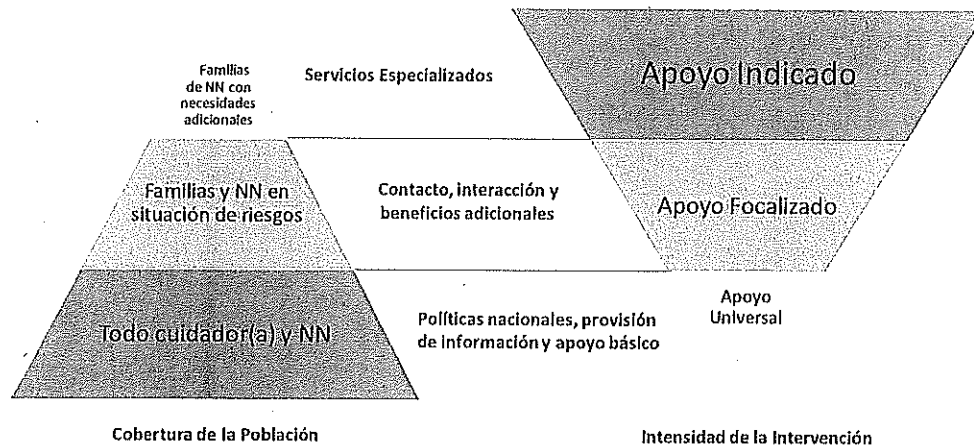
Familias de NN con necesidades adicionales

Servicios Especializados

Apoyo Indicado

Familias y NN en situación de riesgos

Contacto, interacción y beneficios adicionales

Apoyo Focalizado

Todo cuidador(a) y NN

Políticas nacionales, provisión de información y apoyo básico

Apoyo Universal

Cobertura de la Población

Intensidad de la Intervención